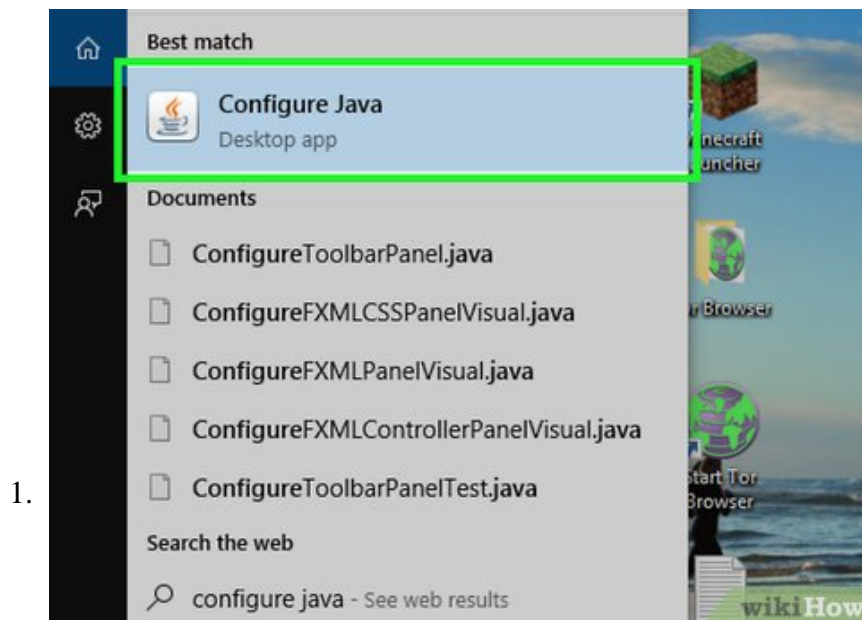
1.

Best match

Configure Java
Desktop app

Documents

ConfigureToolbarPanel.java

ConfigureFXMLCSSPanelVisual.java

ConfigureFXMLPanelVisual.java

ConfigureFXMLControllerPanelVisual.java

ConfigureToolbarPanelTest.java

Search the web

configure java - See web results

necraft
uncher

r Browser

Start Tor
Browser

wikiHow